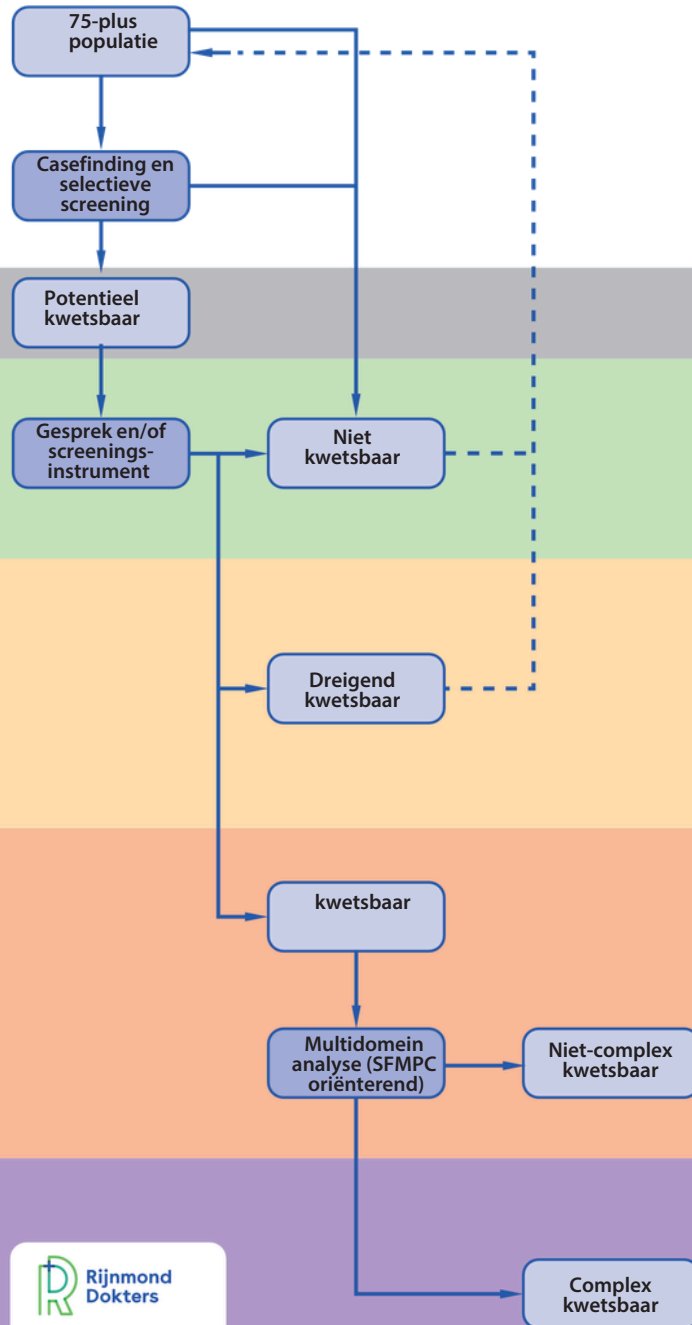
75-plus populatie

Casefinding en selectieve screening

Potentieel kwetsbaar

Gesprek en/of screeningsinstrument

Niet kwetsbaar

Dreigend kwetsbaar

kwetsbaar

Multidomein analyse (SFMPC oriënterend)

Niet-complex kwetsbaar

Complex kwetsbaar

Rijnmond Dokters